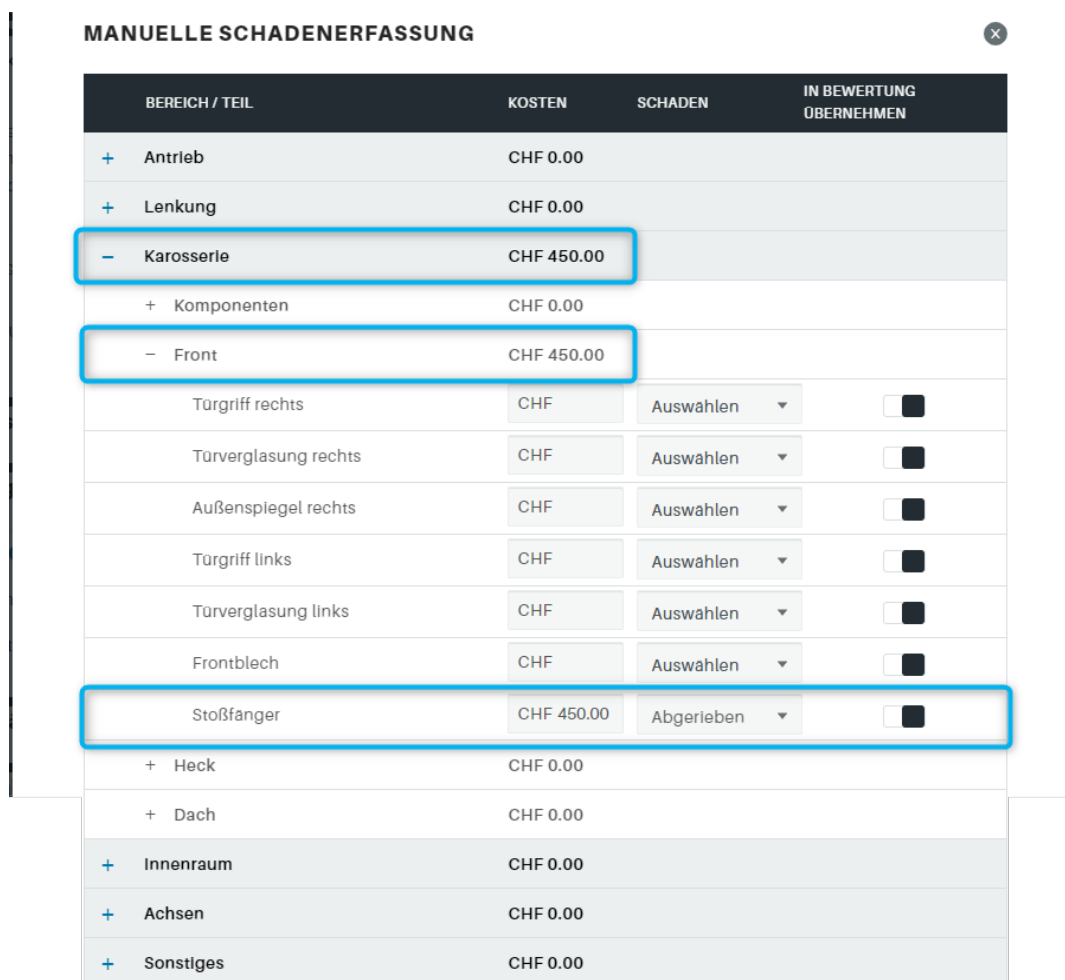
MANUELLE SCHADENERFASSUNG

×

| | BEREICH / TEIL | KOSTEN | SCHADEN | IN BEWERTUNG ÜBERNEHMEN |
|---|---|---|---|---|
| + | Antrieb | CHF 0.00 | | |
| + | Lenkung | CHF 0.00 | | |
| − | Karosserie | CHF 450.00 | | |
| | + Komponenten | CHF 0.00 | | |
| | − Front | CHF 450.00 | | |
| | Türgriff rechts | CHF | Auswählen | |
| | Türverglasung rechts | CHF | Auswählen | |
| | Außenspiegel rechts | CHF | Auswählen | |
| | Türgriff links | CHF | Auswählen | |
| | Türverglasung links | CHF | Auswählen | |
| | Frontblech | CHF | Auswählen | |
| | Stoßfänger | CHF 450.00 | Abgerieben | |
| | + Heck | CHF 0.00 | | |
| | + Dach | CHF 0.00 | | |
| + | Innenraum | CHF 0.00 | | |
| + | Achsen | CHF 0.00 | | |
| + | Sonstiges | CHF 0.00 | | |